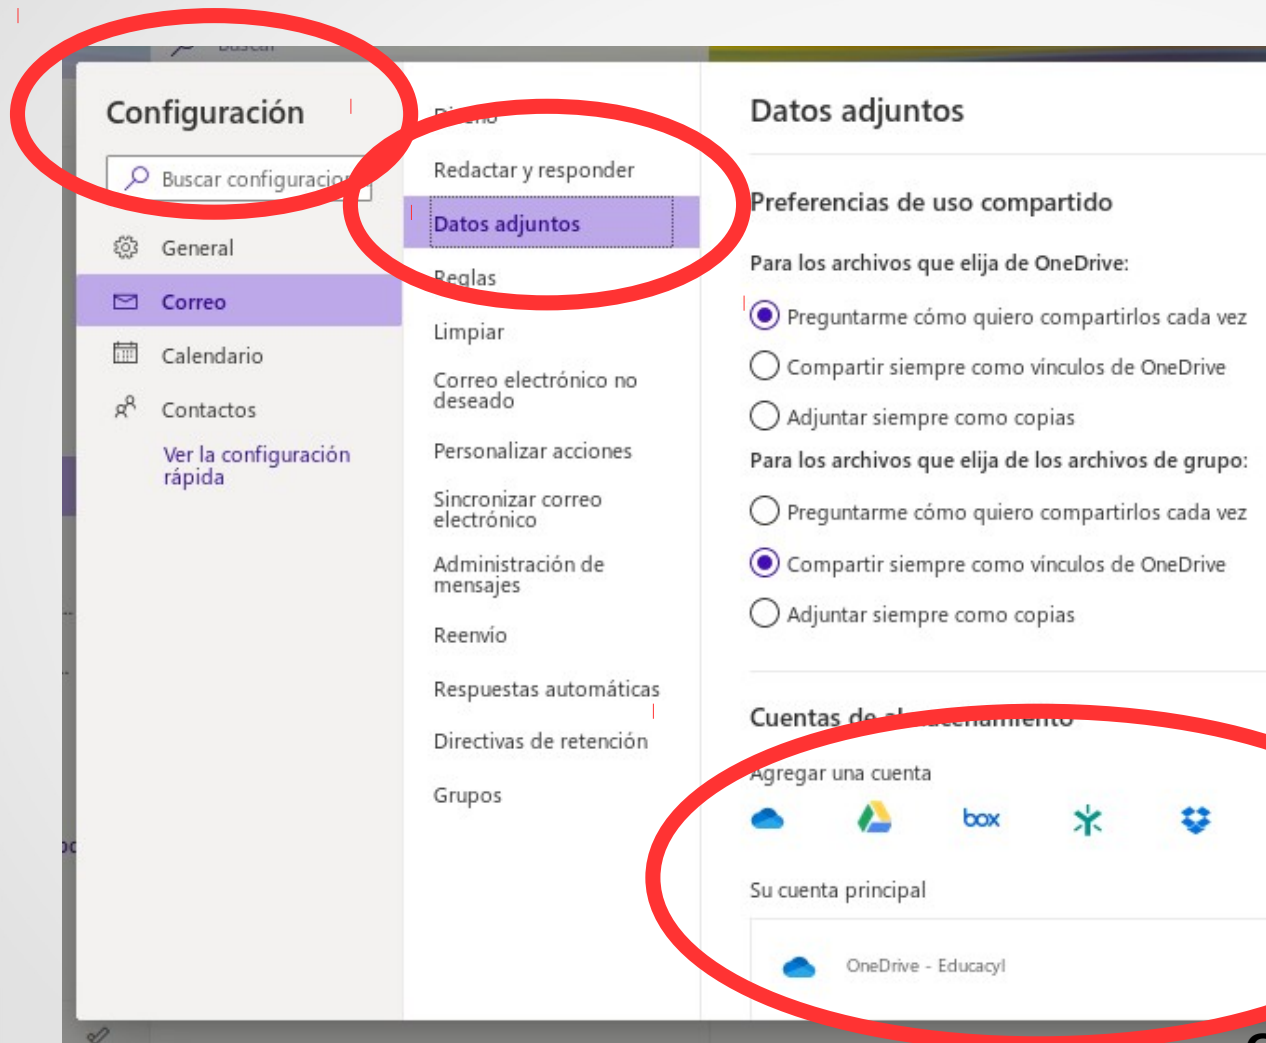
Configuración

Buscar configuracio

General

Correo

Calendario

Contactos

Ver la configuración rápida

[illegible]

Redactar y responder

Datos adjuntos

Reglas

Limpiar

Correo electrónico no deseado

Personalizar acciones

Sincronizar correo electrónico

Administración de mensajes

Reenvío

Respuestas automáticas

Directivas de retención

Grupos

Datos adjuntos

Preferencias de uso compartido

Para los archivos que elija de OneDrive:

Preguntarme cómo quiero compartirlos cada vez

Compartir siempre como vínculos de OneDrive

Adjuntar siempre como copias

Para los archivos que elija de los archivos de grupo:

Preguntarme cómo quiero compartirlos cada vez

Compartir siempre como vínculos de OneDrive

Adjuntar siempre como copias

Cuentas de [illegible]

Agregar una cuenta

box

Su cuenta principal

OneDrive - Educacyl